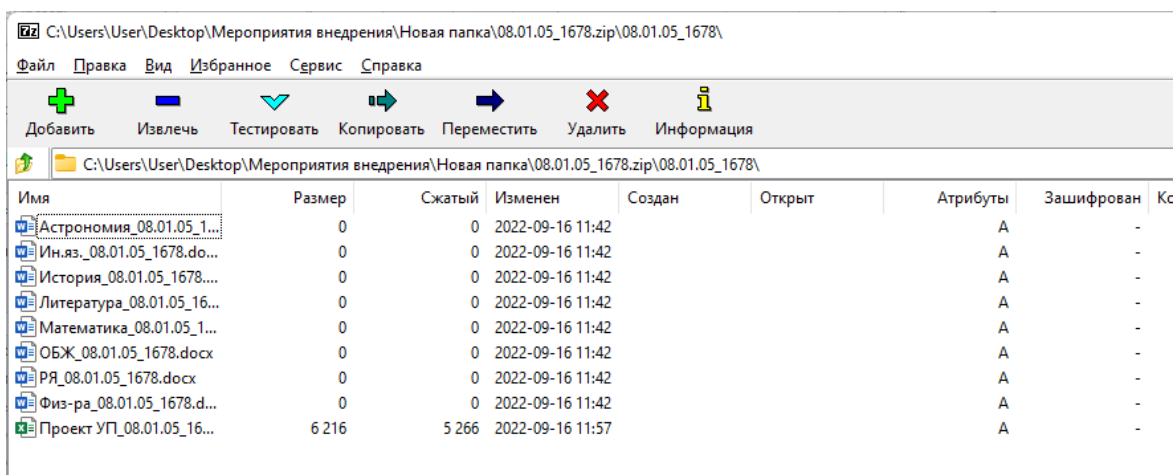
7z C:\Users\User\Desktop\Мероприятия внедрения\Новая папка\08.01.05_1678.zip\08.01.05_1678\

Файл Правка Вид Избранное Сервис Справка

Добавить Извлечь Тестировать Копировать Переместить Удалить Информация

C:\Users\User\Desktop\Мероприятия внедрения\Новая папка\08.01.05_1678.zip\08.01.05_1678\

| Имя | Размер | Сжатый | Изменен | Создан | Открыт | Атрибуты | Зашифрован | Ко |
|---|---|---|---|---|---|---|---|---|
| Астрономия_08.01.05_1... | 0 | 0 | 2022-09-16 11:42 | | | A | - | |
| Ин.яз._08.01.05_1678.do... | 0 | 0 | 2022-09-16 11:42 | | | A | - | |
| История_08.01.05_1678.... | 0 | 0 | 2022-09-16 11:42 | | | A | - | |
| Литература_08.01.05_16... | 0 | 0 | 2022-09-16 11:42 | | | A | - | |
| Математика_08.01.05_1... | 0 | 0 | 2022-09-16 11:42 | | | A | - | |
| ОБЖ_08.01.05_1678.docx | 0 | 0 | 2022-09-16 11:42 | | | A | - | |
| РЯ_08.01.05_1678.docx | 0 | 0 | 2022-09-16 11:42 | | | A | - | |
| Физ-ра_08.01.05_1678.d... | 0 | 0 | 2022-09-16 11:42 | | | A | - | |
| Проект УП_08.01.05_16... | 6 216 | 5 266 | 2022-09-16 11:57 | | | A | - | |